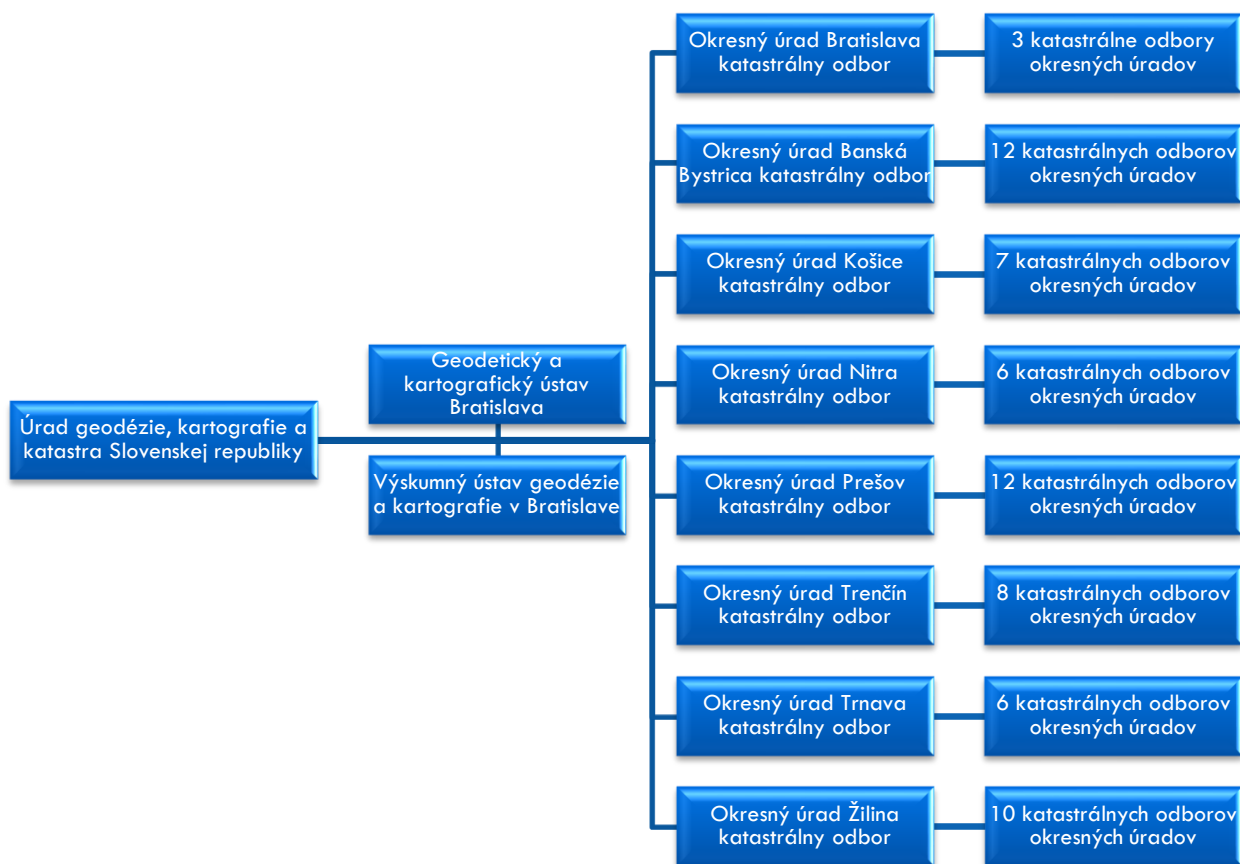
Úrad geodézie, kartografie a katastra Slovenskej republiky

Geodetický a kartografický ústav Bratislava

Výskumný ústav geodézie a kartografie v Bratislave

Okresný úrad Bratislava katastrálny odbor

3 katastrálne odbory okresných úradov

Okresný úrad Banská Bystrica katastrálny odbor

12 katastrálnych odborov okresných úradov

Okresný úrad Košice katastrálny odbor

7 katastrálnych odborov okresných úradov

Okresný úrad Nitra katastrálny odbor

6 katastrálnych odborov okresných úradov

Okresný úrad Prešov katastrálny odbor

12 katastrálnych odborov okresných úradov

Okresný úrad Trenčín katastrálny odbor

8 katastrálnych odborov okresných úradov

Okresný úrad Trnava katastrálny odbor

6 katastrálnych odborov okresných úradov

Okresný úrad Žilina katastrálny odbor

10 katastrálnych odborov okresných úradov